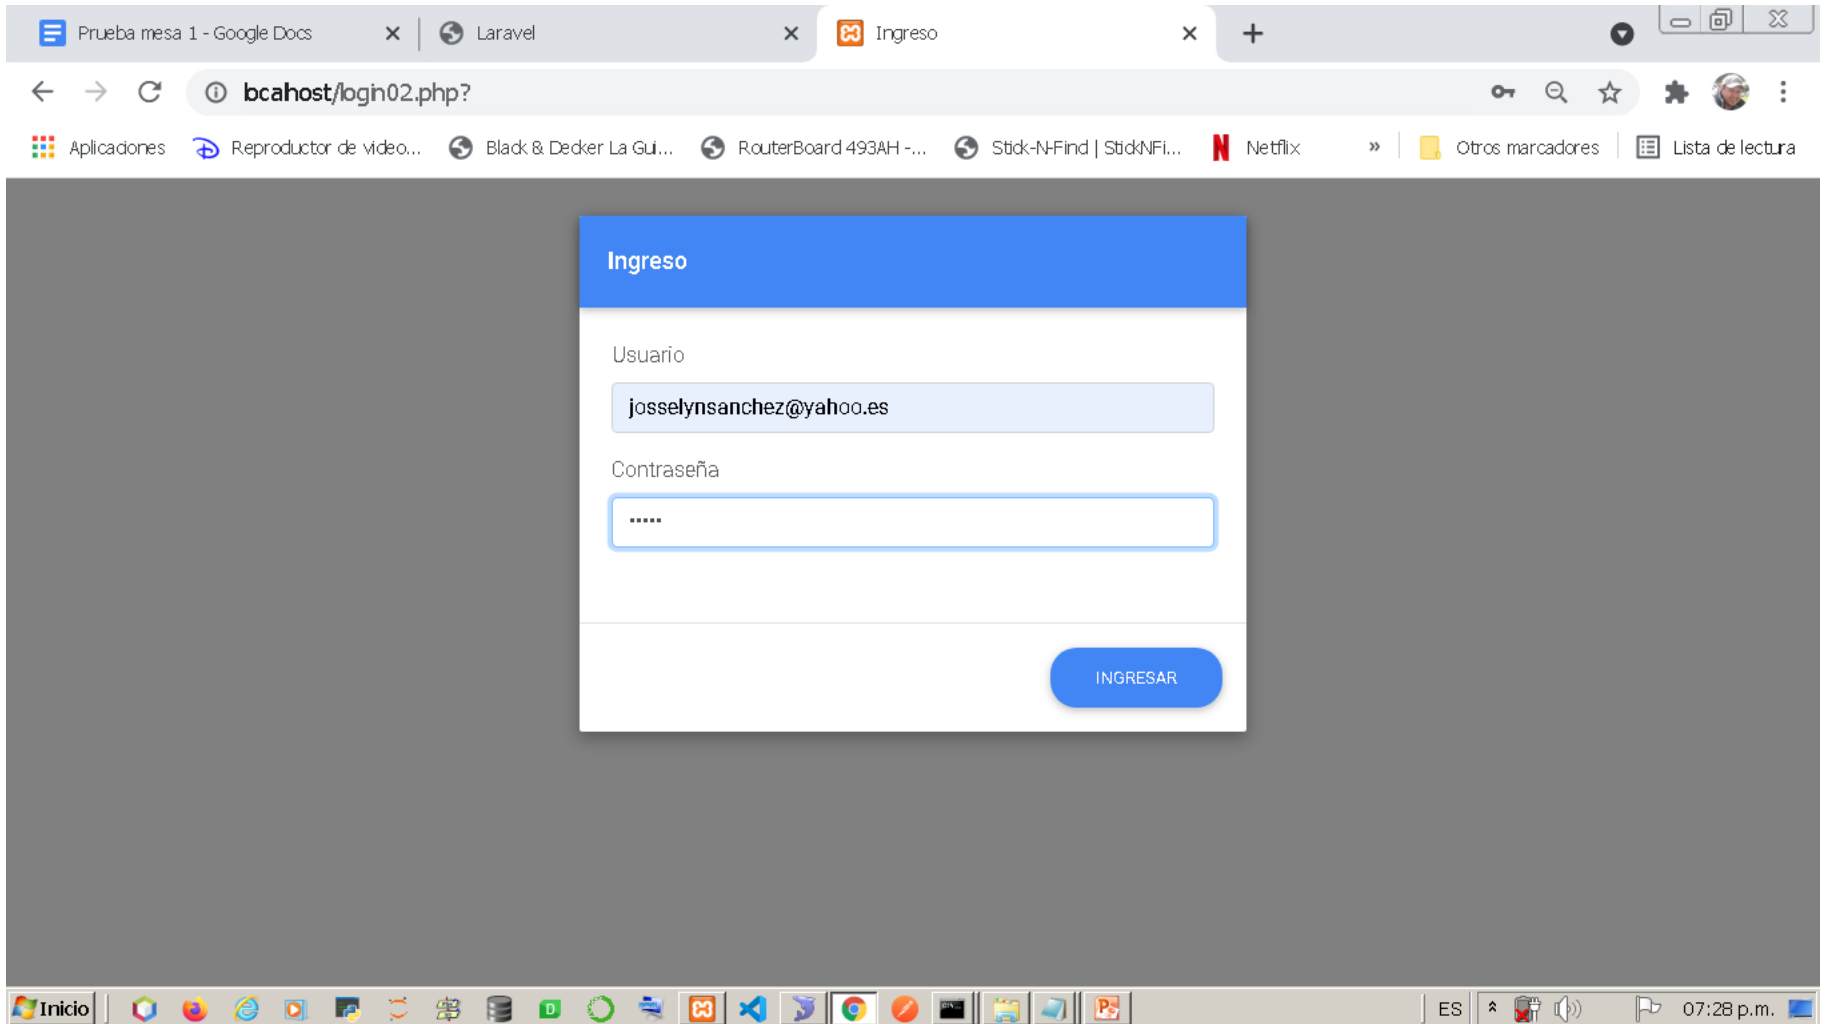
Prueba mesa 1 - Google Docs
Laravel
Ingreso

bcahost/login02.php?

Aplicaciones Reproductor de video... Black & Decker La Gui... RouterBoard 493AH -... Stick-N-Find | StickNFi... Netflix » Otros marcadores Lista de lectura

Ingreso

Usuario

josselynsanchez@yahoo.es

Contraseña

•••••

INGRESAR

Inicio

ES 07:28 p.m.